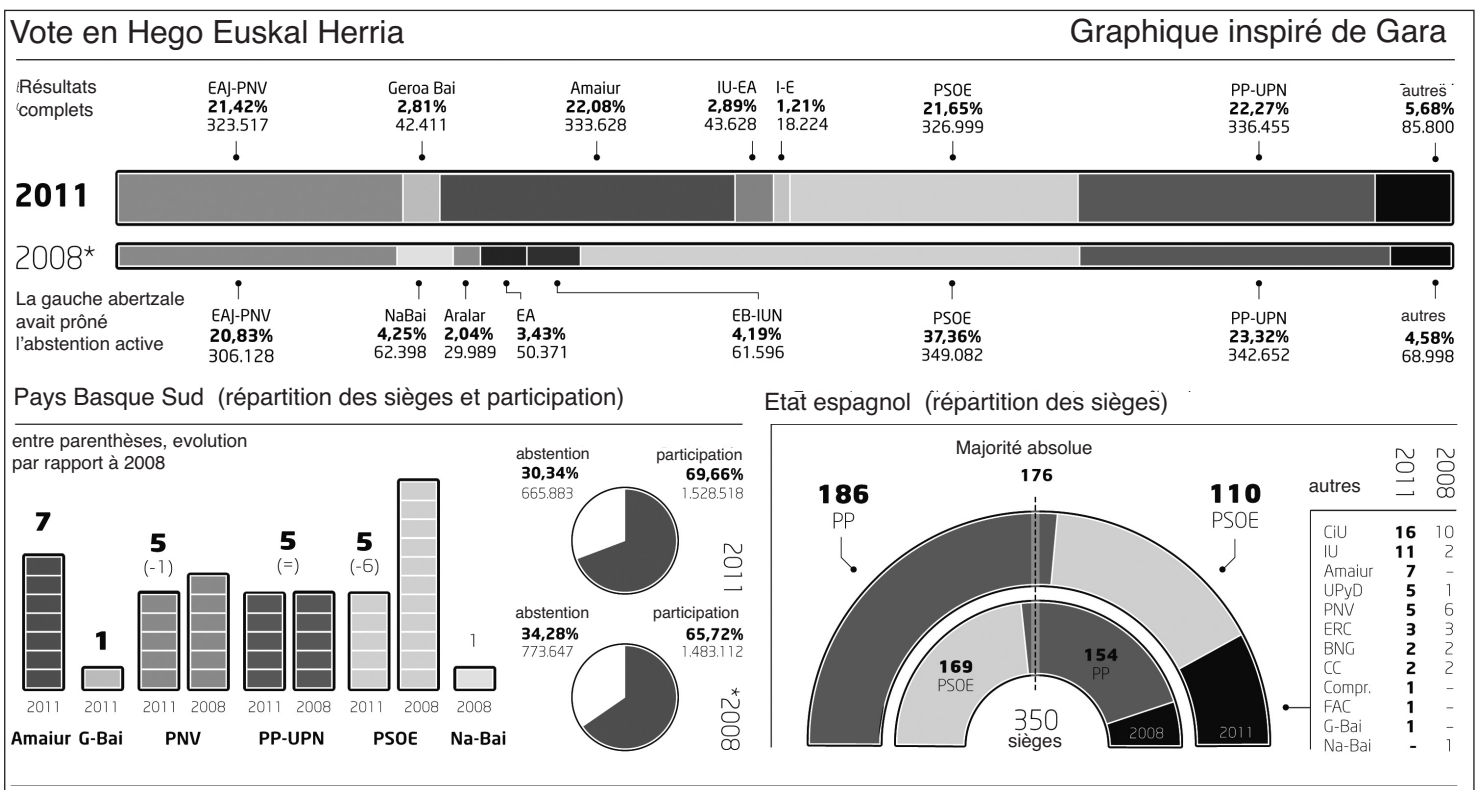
Vote en Hego Euskal Herria

Graphique inspiré de Gara

Résultats complets

EAJ-PNV **21,42%** 323.517

Geroa Bai **2,81%** 42.411

Amaiur **22,08%** 333.628

IU-EA **2,89%** 43.628

I-E **1,21%** 18.224

PSOE **21,65%** 326.999

PP-UPN **22,27%** 336.455

autres **5,68%** 85.800

**2011**

2008*

La gauche abertzale avait prôné l'abstention active

EAJ-PNV **20,83%** 306.128

NaBai **4,25%** 62.398

Aralar **2,04%** 29.989

EA **3,43%** 50.371

EB-IUN **4,19%** 61.596

PSOE **37,36%** 349.082

PP-UPN **23,32%** 342.652

autres **4,58%** 68.998

Pays Basque Sud (répartition des sièges et participation)

entre parenthèses, evolution par rapport à 2008

7

1

5 (-1)

5 (=)

5 (-6)

1

2011 2011 2011 2008 2011 2008 2011 2008 2008

Amaiur G-Bai PNV PP-UPN PSOE Na-Bai

abstention **30,34%** 665.883

participation **69,66%** 1.528.518

2011

abstention **34,28%** 773.647

participation **65,72%** 1.483.112

2008*

Etat espagnol (répartition des sièges)

Majorité absolue

176

**186** PP

**110** PSOE

**169** PSOE

**154** PP

350 sièges

2008

2011

autres

| | 2011 | 2008 |
|---|---|---|
| CiU | **16** | 10 |
| IU | **11** | 2 |
| Amaiur | **7** | – |
| UPyD | **5** | 1 |
| PNV | **5** | 6 |
| ERC | **3** | 3 |
| BNG | **2** | 2 |
| CC | **2** | 2 |
| Compr. | **1** | – |
| FAC | **1** | – |
| G-Bai | **1** | – |
| Na-Bai | **-** | 1 |